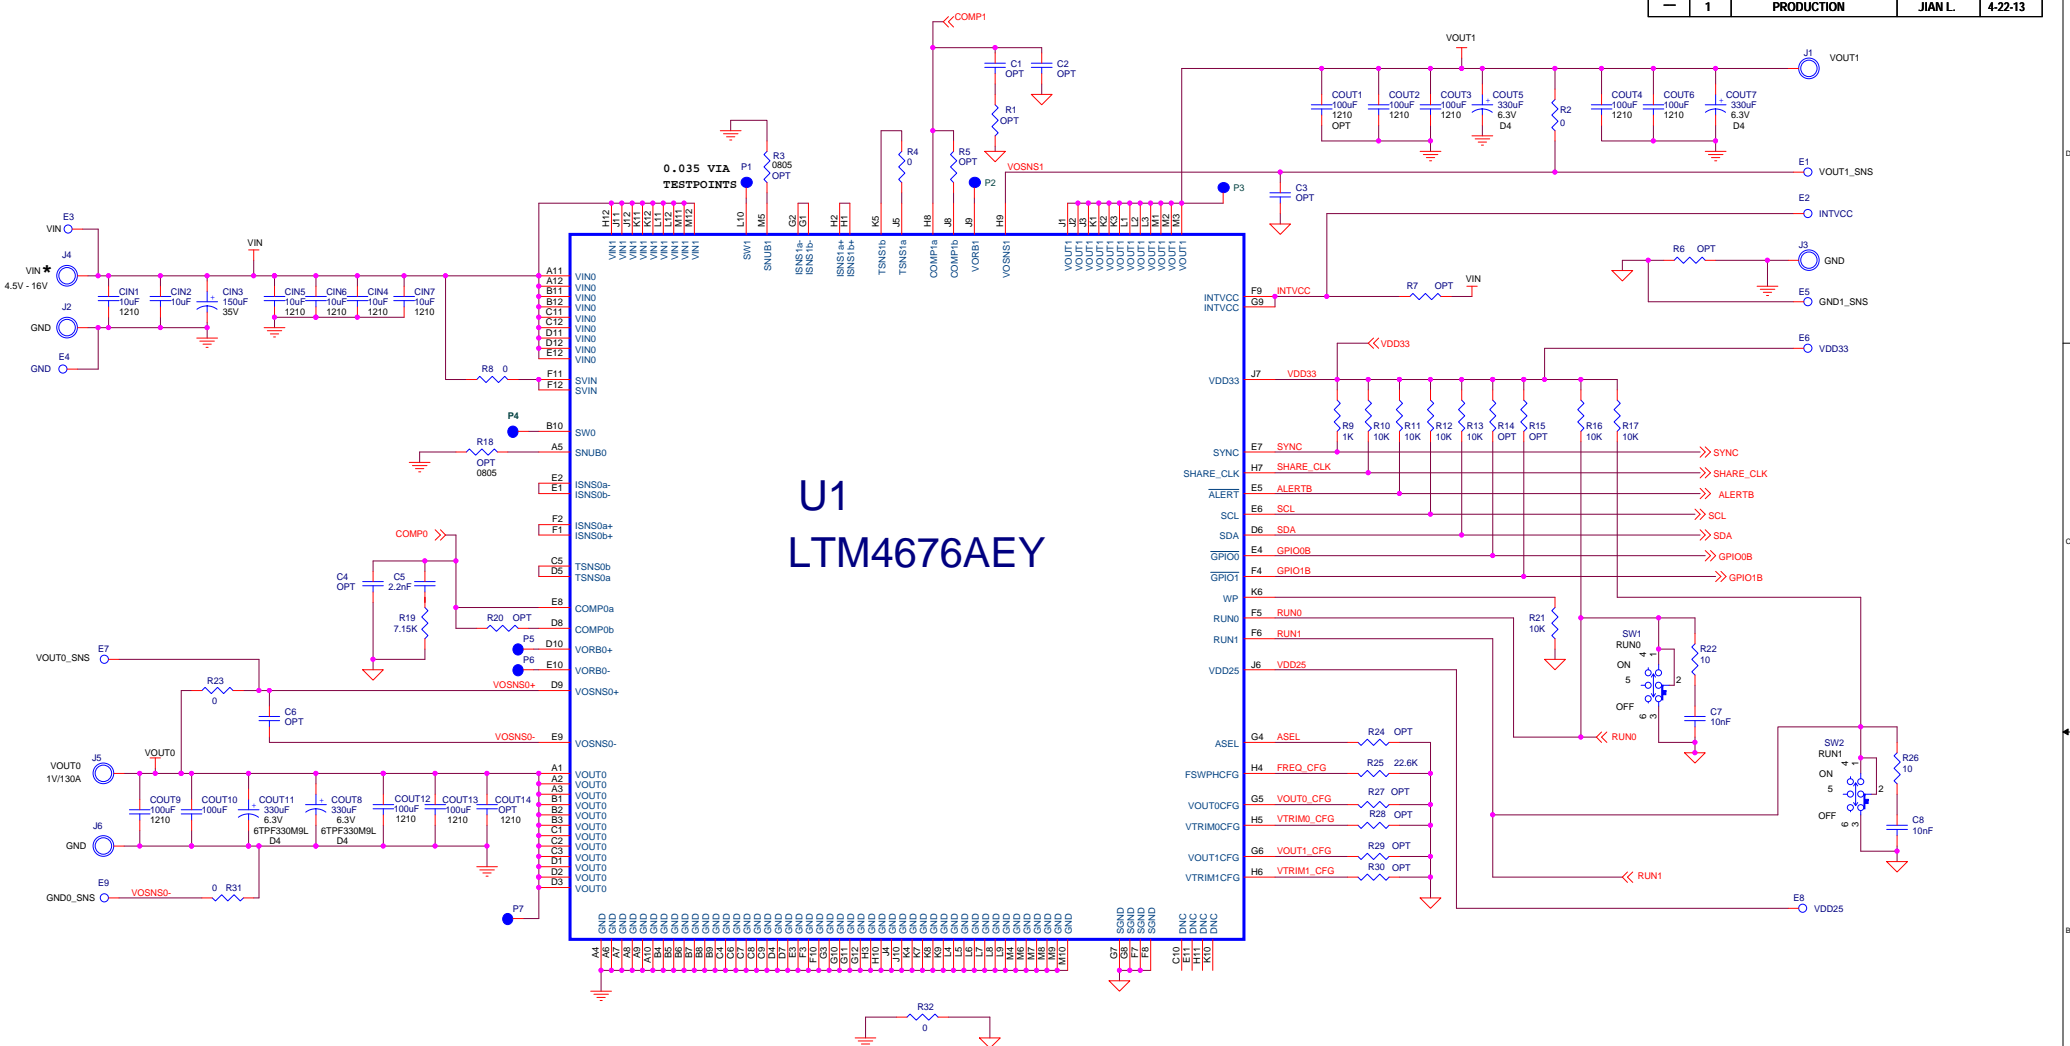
| — | 1 | PRODUCTION | JIAN L. | 4-22-13 |
|---|---|---|---|---|

COMP1
C1 OPT
C2 OPT
R1 OPT
VOUT1
J1 VOUT1
COUT1 100uF 1210 OPT
COUT2 100uF 1210
COUT3 100uF 1210
COUT5 330uF 6.3V D4
R2 0
COUT4 100uF 1210
COUT6 100uF 1210
COUT7 330uF 6.3V D4
E1 VOUT1_SNS
R3 0805 OPT
0.035 VIA TESTPOINTS
P1
R4 0
R5 OPT
P2
VOSNS1
P3
C3 OPT
E2 INTVCC
E3 VIN
VIN
J4 VIN * 4.5V - 16V
CIN1 10uF 1210
CIN2 10uF
CIN3 150uF 35V
CIN5 10uF 1210
CIN6 10uF 1210
CIN4 10uF 1210
CIN7 10uF 1210
J2 GND
E4 GND
R8 0
H12 J11 J12 K11 K12 L11 L12 M11 M12
L10 M5 G2 G1 H2 H1 K5 J5 H8 J8 J9 H9
J1 J2 J3 K1 K2 K3 L1 L2 L3 M1 M2 M3
VIN1 VIN1 VIN1 VIN1 VIN1 VIN1 VIN1 VIN1 VIN1
SW1 SNUB1 ISNS1a- ISNS1b- ISNS1a+ ISNS1b+ TSNS1b TSNS1a COMP1a COMP1b VORB1 VOSNS1
VOUT1 VOUT1 VOUT1 VOUT1 VOUT1 VOUT1 VOUT1 VOUT1 VOUT1 VOUT1 VOUT1 VOUT1
A11 A12 B11 B12 C11 C12 D11 D12 E12
VIN0 VIN0 VIN0 VIN0 VIN0 VIN0 VIN0 VIN0 VIN0
F11 F12 SVIN SVIN
R6 OPT
J3 GND
E5 GND1_SNS
F9 G9 INTVCC INTVCC INTVCC
R7 OPT VIN
P4
B10 SW0
R18 OPT 0805
A5 SNUB0
E2 E1 ISNS0a- ISNS0b-
F2 F1 ISNS0a+ ISNS0b+
C5 D5 TSNS0b TSNS0a
COMP0
E8 COMP0a
D8 COMP0b
C4 OPT
C5 2.2nF
R19 7.15K
R20 OPT
P5 D10 VORB0+
P6 E10 VORB0-
VOUT0_SNS E7
R23 0
D9 VOSNS0+ VOSNS0+
C6 OPT
E9 VOSNS0- VOSNS0-
VOUT0
J5 VOUT0 1V/130A
COUT9 100uF 1210
COUT10 100uF
COUT11 330uF 6.3V 6TPF330M9L D4
COUT8 330uF 6.3V 6TPF330M9L D4
COUT12 100uF 1210
COUT13 100uF 1210
COUT14 OPT 1210
J6 GND
E9 GND0_SNS VOSNS0- 0 R31
A1 A2 A3 B1 B2 B3 C1 C2 C3 D1 D2 D3
VOUT0 VOUT0 VOUT0 VOUT0 VOUT0 VOUT0 VOUT0 VOUT0 VOUT0 VOUT0 VOUT0 VOUT0
P7
U1
LTM4676AEY
VDD33
E6 VDD33
J7 VDD33 VDD33
R9 1K
R10 10K
R11 10K
R12 10K
R13 10K
R14 OPT
R15 OPT
R16 10K
R17 10K
SYNC E7 SYNC SYNC
SHARE_CLK H7 SHARE_CLK SHARE_CLK
ALERT E5 ALERTB ALERTB
SCL E6 SCL SCL
SDA D6 SDA SDA
GPIO0 E4 GPIO0B GPIO0B
GPIO1 F4 GPIO1B GPIO1B
WP K6
R21 10K
RUN0 F5 RUN0
RUN1 F6 RUN1
SW1 RUN0 ON 4 1 5 2 OFF 6 3
R22 10
C7 10nF
VDD25 J6 VDD25
ASEL G4 ASEL R24 OPT
RUN0
FSWPHCFG H4 FREQ_CFG R25 22.6K
SW2 RUN1 ON 4 1 5 2 OFF 6 3
R26 10
VOUT0CFG G5 VOUT0_CFG R27 OPT
VTRIM0CFG H5 VTRIM0_CFG R28 OPT
C8 10nF
VOUT1CFG G6 VOUT1_CFG R29 OPT
VTRIM1CFG H6 VTRIM1_CFG R30 OPT
RUN1
E8 VDD25
GND GND GND GND GND GND GND GND GND GND GND GND GND GND GND GND GND GND GND GND GND GND GND GND GND GND GND GND GND GND GND GND GND GND GND GND GND GND GND GND GND GND GND GND GND GND GND
SGND SGND SGND SGND
DNC DNC DNC DNC
A4 A6 A7 A8 A9 A10 B4 B5 B6 B7 B8 B9 C4 C6 C7 C8 C9 D4 D7 E3 F3 F10 G3 G10 G11 G12 H3 H10 J4 J10 K4 K7 K8 K9 K10 L4 L5 L6 L7 L8 L9 M4 M6 M7 M8 M9 M10
G7 G8 F7 F8
C10 E11 H11 K10
R32 0